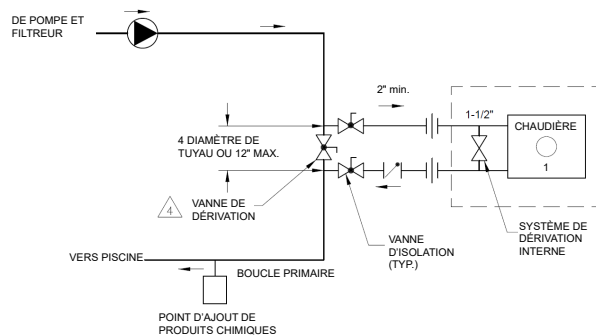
DE POMPE ET FILTREUR

2" min.

4 DIAMÈTRE DE TUYAU OU 12" MAX.

1-1/2"

CHAUDIÈRE

1

4

VANNE DE DÉRIVATION

SYSTÈME DE DÉRIVATION INTERNE

VANNE D'ISOLATION (TYP.)

VERS PISCINE

BOUCLE PRIMAIRE

POINT D'AJOUT DE PRODUITS CHIMIQUES